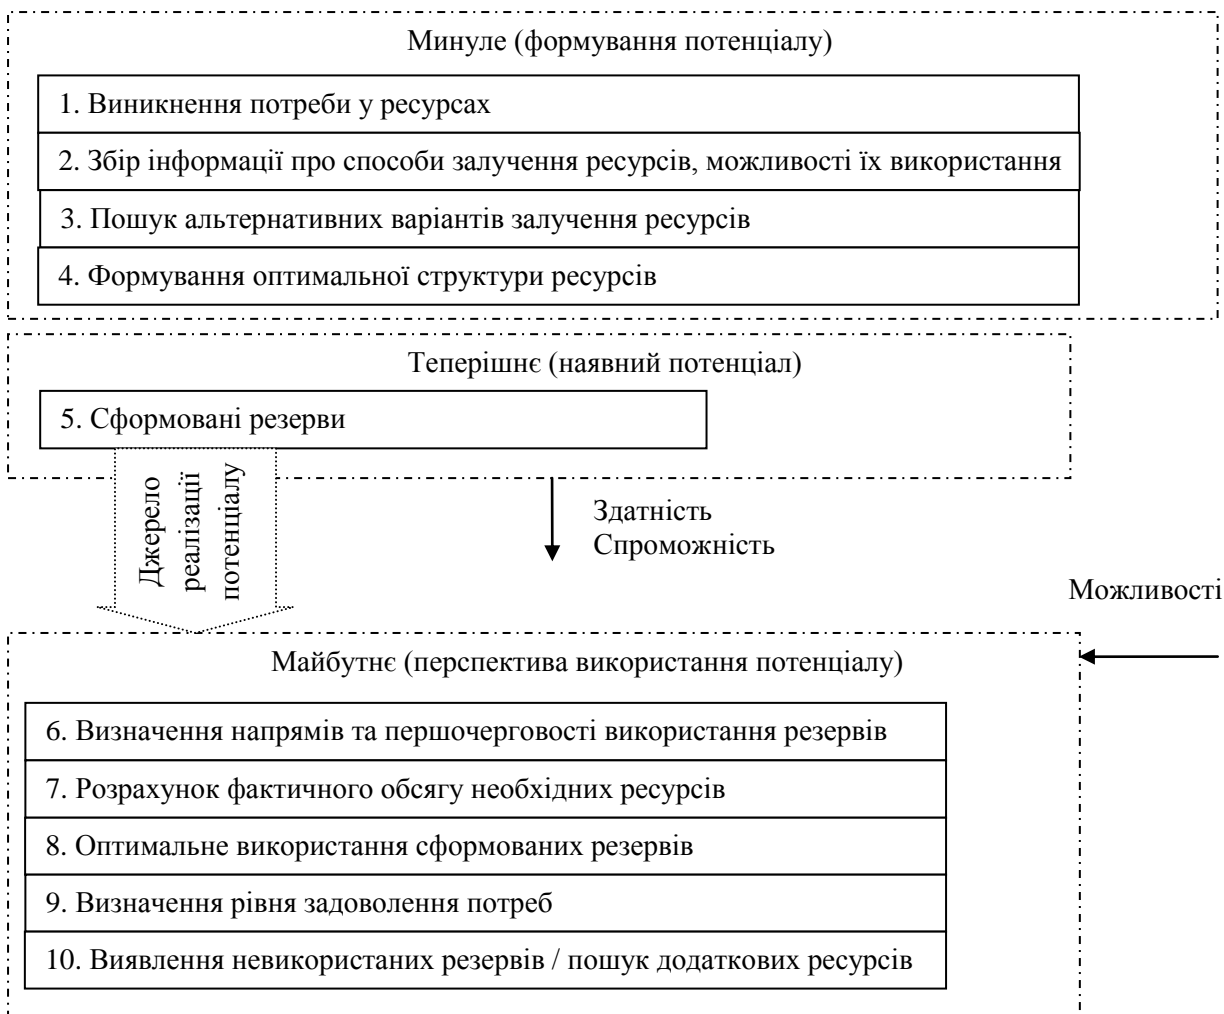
Минуле (формування потенціалу)

1. Виникнення потреби у ресурсах

2. Збір інформації про способи залучення ресурсів, можливості їх використання

3. Пошук альтернативних варіантів залучення ресурсів

4. Формування оптимальної структури ресурсів

Теперішнє (наявний потенціал)

5. Сформовані резерви

Джерело реалізації потенціалу

Здатність
Спроможність

Можливості

Майбутнє (перспектива використання потенціалу)

6. Визначення напрямів та першочерговості використання резервів

7. Розрахунок фактичного обсягу необхідних ресурсів

8. Оптимальне використання сформованих резервів

9. Визначення рівня задоволення потреб

10. Виявлення невикористаних резервів / пошук додаткових ресурсів